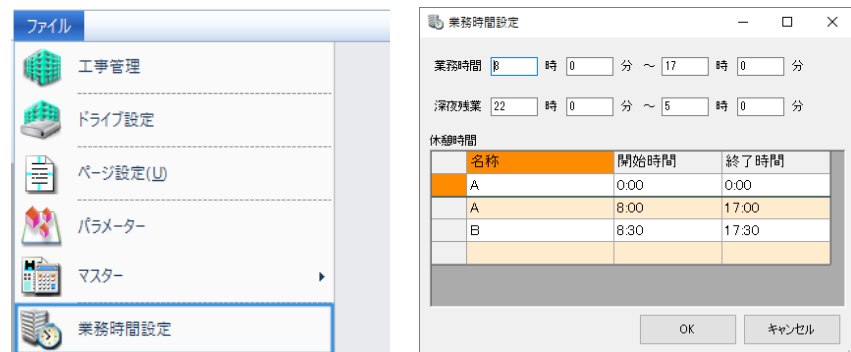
ファイル

工事管理

ドライブ設定

ページ設定(U)

パラメーター

マスター

業務時間設定

業務時間設定

業務時間 8 時 0 分 ～ 17 時 0 分

深夜残業 22 時 0 分 ～ 5 時 0 分

休憩時間

| | 名称 | 開始時間 | 終了時間 |
|---|---|---|---|
| | A | 0:00 | 0:00 |
| | A | 8:00 | 17:00 |
| | B | 8:30 | 17:30 |
| | | | |

OK

キャンセル